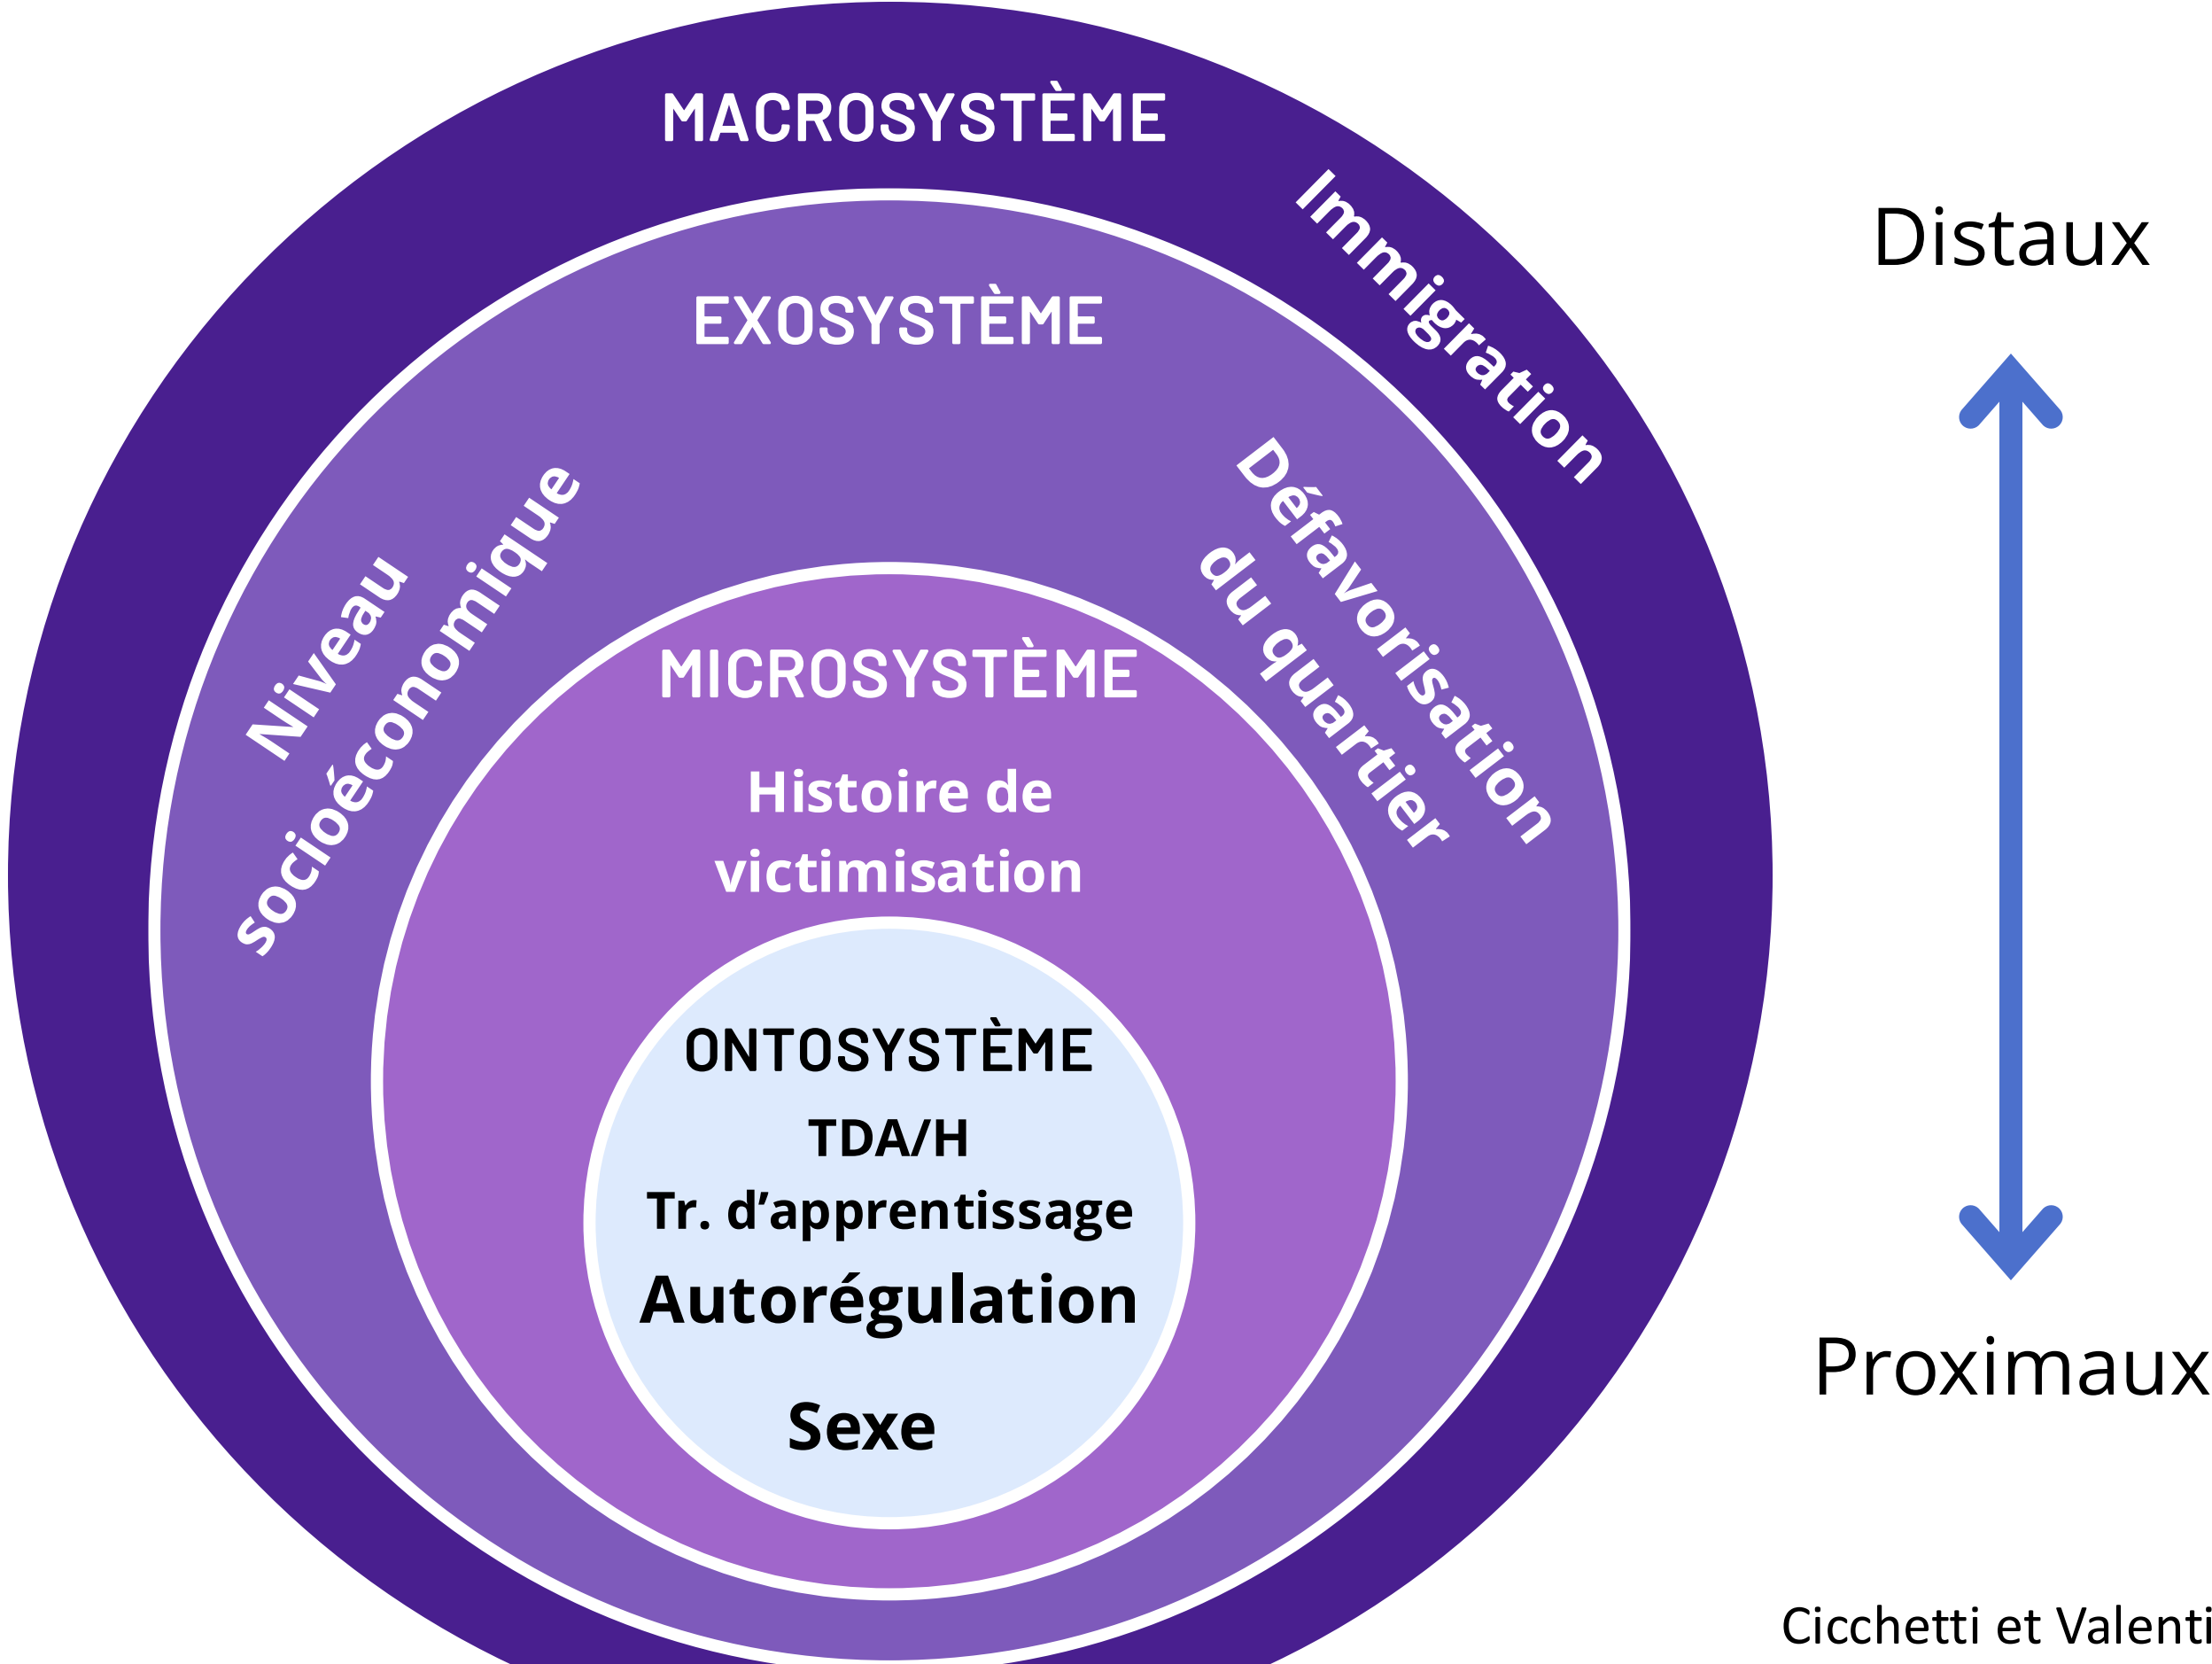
MACROSYSTÈME

Immigration

EXOSYSTÈME

Niveau socioéconomique

Défavorisation du quartier

MICROSYSTÈME

Histoire de victimisation

ONTOSYSTÈME

TDA/H

Tr. d'apprentissage

Autorégulation

Sexe

Distaux

Proximaux

Cicchetti et Valenti